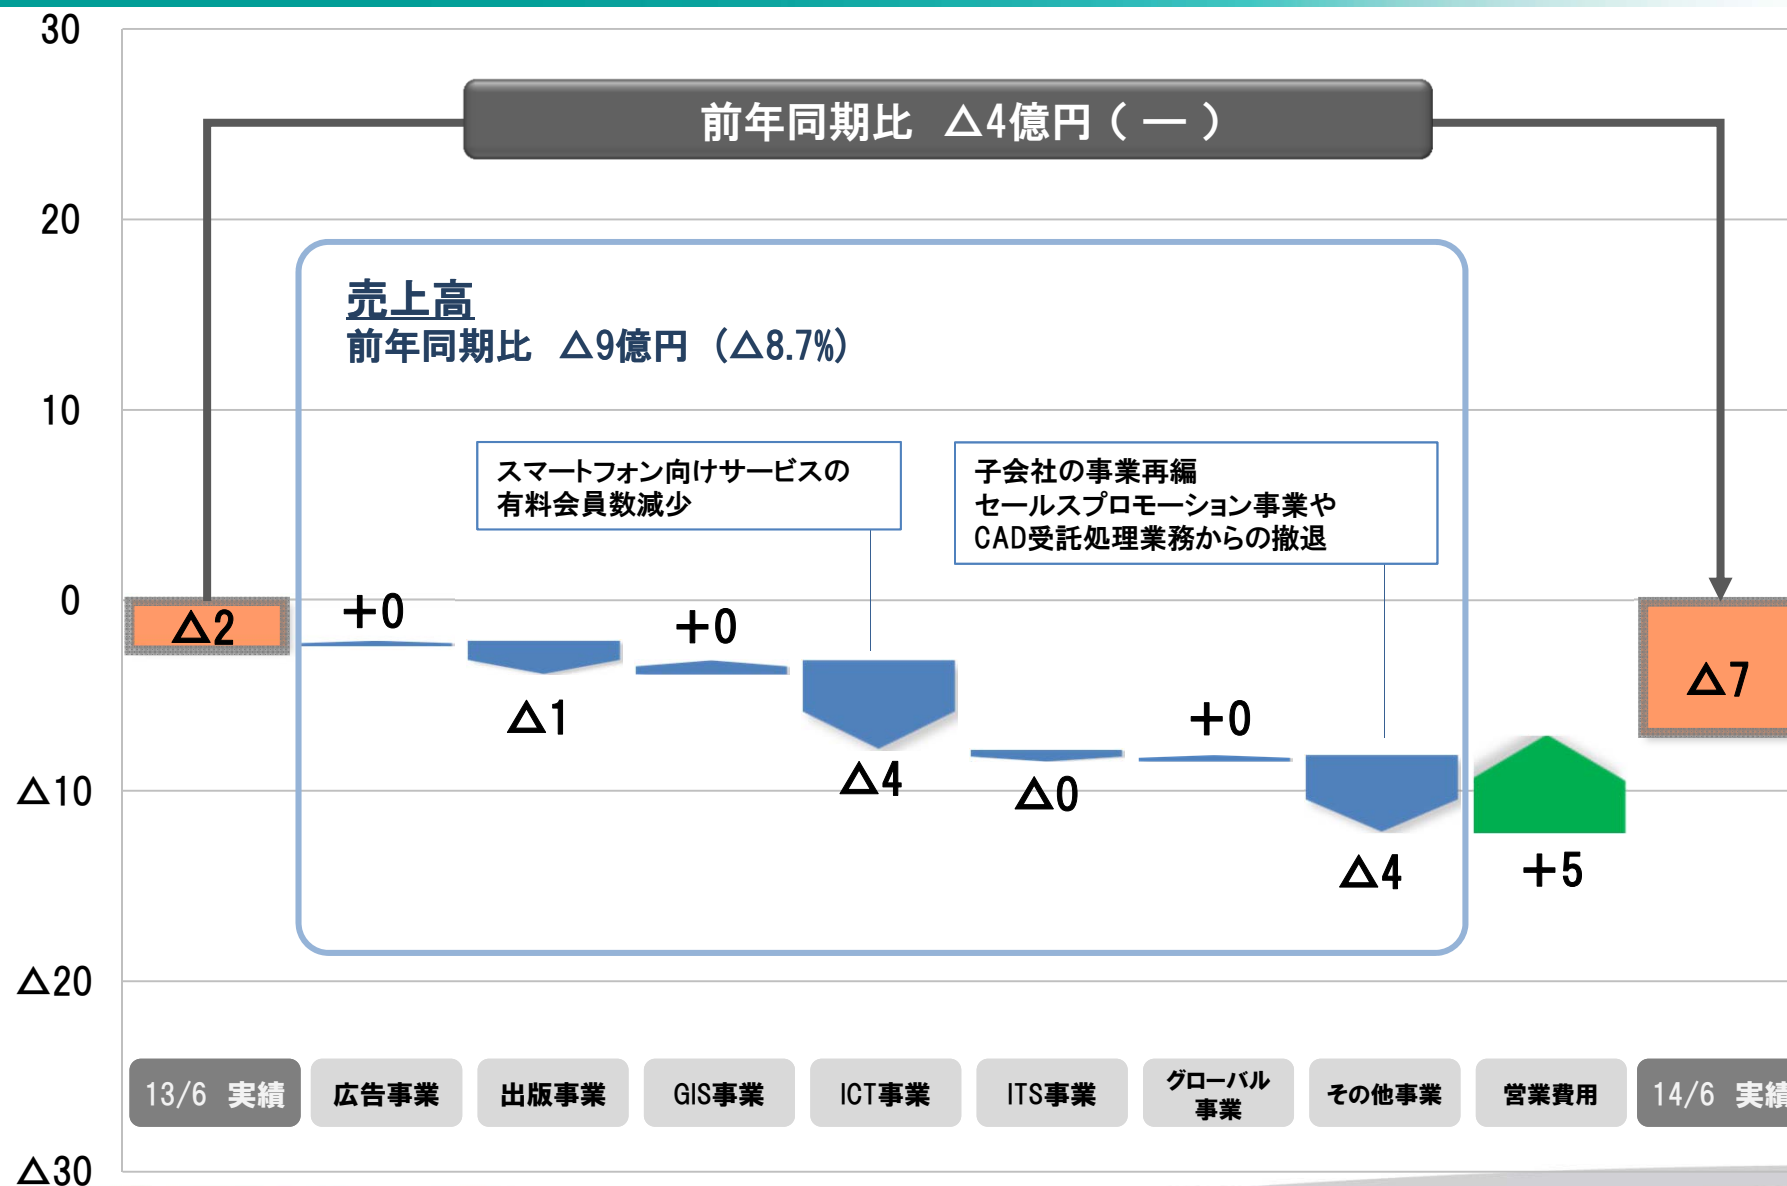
30

20

10

0

△10

△20

△30

前年同期比　△4億円（ー）

売上高
前年同期比　△9億円（△8.7%）

スマートフォン向けサービスの有料会員数減少

子会社の事業再編
セールスプロモーション事業や
CAD受託処理業務からの撤退

△2

+0

△1

+0

△4

△0

+0

△4

+5

△7

13/6 実績

広告事業

出版事業

GIS事業

ICT事業

ITS事業

グローバル事業

その他事業

営業費用

14/6 実績